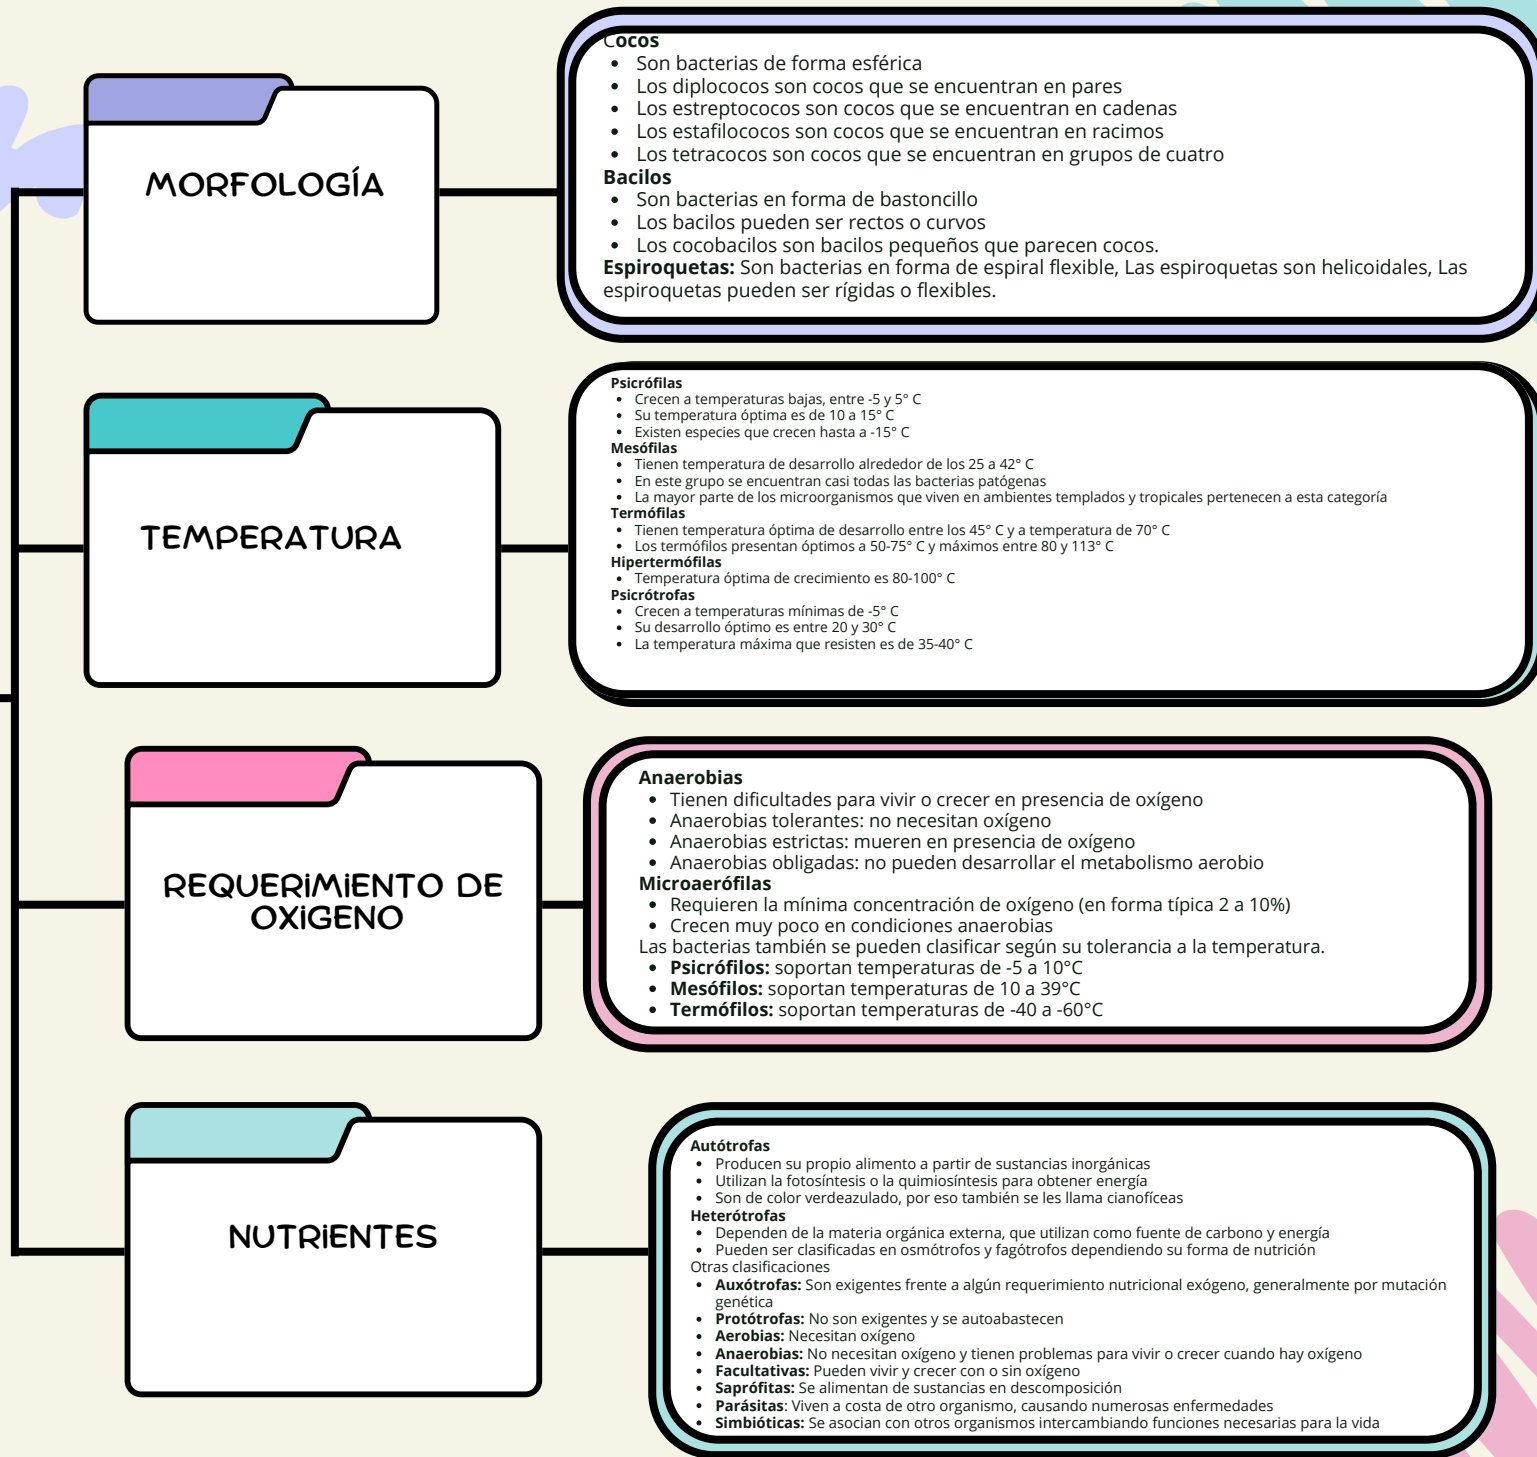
MORFOLOGÍA

Cocos
- Son bacterias de forma esférica
- Los diplococos son cocos que se encuentran en pares
- Los estreptococos son cocos que se encuentran en cadenas
- Los estafilococos son cocos que se encuentran en racimos
- Los tetracocos son cocos que se encuentran en grupos de cuatro

Bacilos
- Son bacterias en forma de bastoncillo
- Los bacilos pueden ser rectos o curvos
- Los cocobacilos son bacilos pequeños que parecen cocos.

**Espiroquetas:** Son bacterias en forma de espiral flexible, Las espiroquetas son helicoidales, Las espiroquetas pueden ser rígidas o flexibles.

TEMPERATURA

Psicrófilas
- Crecen a temperaturas bajas, entre -5 y 5° C
- Su temperatura óptima es de 10 a 15° C
- Existen especies que crecen hasta a -15° C

Mesófilas
- Tienen temperatura de desarrollo alrededor de los 25 a 42° C
- En este grupo se encuentran casi todas las bacterias patógenas
- La mayor parte de los microorganismos que viven en ambientes templados y tropicales pertenecen a esta categoría

Termófilas
- Tienen temperatura óptima de desarrollo entre los 45° C y a temperatura de 70° C
- Los termófilos presentan óptimos a 50-75° C y máximos entre 80 y 113° C

Hipertermófilas
- Temperatura óptima de crecimiento es 80-100° C

Psicrótrofas
- Crecen a temperaturas mínimas de -5° C
- Su desarrollo óptimo es entre 20 y 30° C
- La temperatura máxima que resisten es de 35-40° C

REQUERIMIENTO DE OXIGENO

Anaerobias
- Tienen dificultades para vivir o crecer en presencia de oxígeno
- Anaerobias tolerantes: no necesitan oxígeno
- Anaerobias estrictas: mueren en presencia de oxígeno
- Anaerobias obligadas: no pueden desarrollar el metabolismo aerobio

Microaerófilas
- Requieren la mínima concentración de oxígeno (en forma típica 2 a 10%)
- Crecen muy poco en condiciones anaerobias

Las bacterias también se pueden clasificar según su tolerancia a la temperatura.
- **Psicrófilos:** soportan temperaturas de -5 a 10°C
- **Mesófilos:** soportan temperaturas de 10 a 39°C
- **Termófilos:** soportan temperaturas de -40 a -60°C

NUTRIENTES

Autótrofas
- Producen su propio alimento a partir de sustancias inorgánicas
- Utilizan la fotosíntesis o la quimiosíntesis para obtener energía
- Son de color verdeazulado, por eso también se les llama cianofíceas

Heterótrofas
- Dependen de la materia orgánica externa, que utilizan como fuente de carbono y energía
- Pueden ser clasificadas en osmótrofos y fagótrofos dependiendo su forma de nutrición

Otras clasificaciones
- **Auxótrofas:** Son exigentes frente a algún requerimiento nutricional exógeno, generalmente por mutación genética
- **Protótrofas:** No son exigentes y se autoabastecen
- **Aerobias:** Necesitan oxígeno
- **Anaerobias:** No necesitan oxígeno y tienen problemas para vivir o crecer cuando hay oxígeno
- **Facultativas:** Pueden vivir y crecer con o sin oxígeno
- **Saprófitas:** Se alimentan de sustancias en descomposición
- **Parásitas**: Viven a costa de otro organismo, causando numerosas enfermedades
- **Simbióticas:** Se asocian con otros organismos intercambiando funciones necesarias para la vida